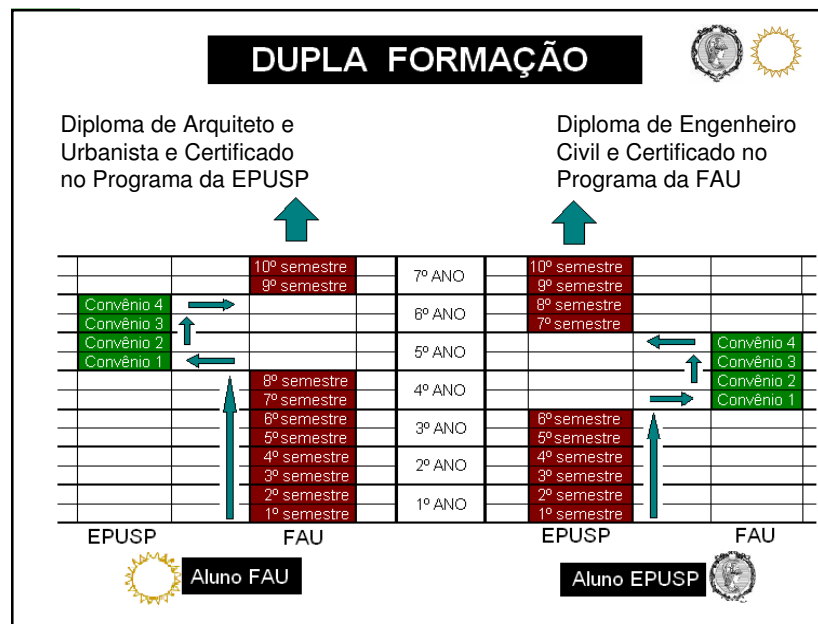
DUPLA FORMAÇÃO

Diploma de Arquiteto e Urbanista e Certificado no Programa da EPUSP

Diploma de Engenheiro Civil e Certificado no Programa da FAU

| EPUSP | FAU | | EPUSP | FAU |
|---|---|---|---|---|
| | 10º semestre | 7º ANO | 10º semestre | |
| | 9º semestre | | 9º semestre | |
| Convênio 4 | | 6º ANO | 8º semestre | |
| Convênio 3 | | | 7º semestre | |
| Convênio 2 | | 5º ANO | | Convênio 4 |
| Convênio 1 | | | | Convênio 3 |
| | 8º semestre | 4º ANO | | Convênio 2 |
| | 7º semestre | | | Convênio 1 |
| | 6º semestre | 3º ANO | 6º semestre | |
| | 5º semestre | | 5º semestre | |
| | 4º semestre | 2º ANO | 4º semestre | |
| | 3º semestre | | 3º semestre | |
| | 2º semestre | 1º ANO | 2º semestre | |
| | 1º semestre | | 1º semestre | |

EPUSP FAU EPUSP FAU

Aluno FAU

Aluno EPUSP